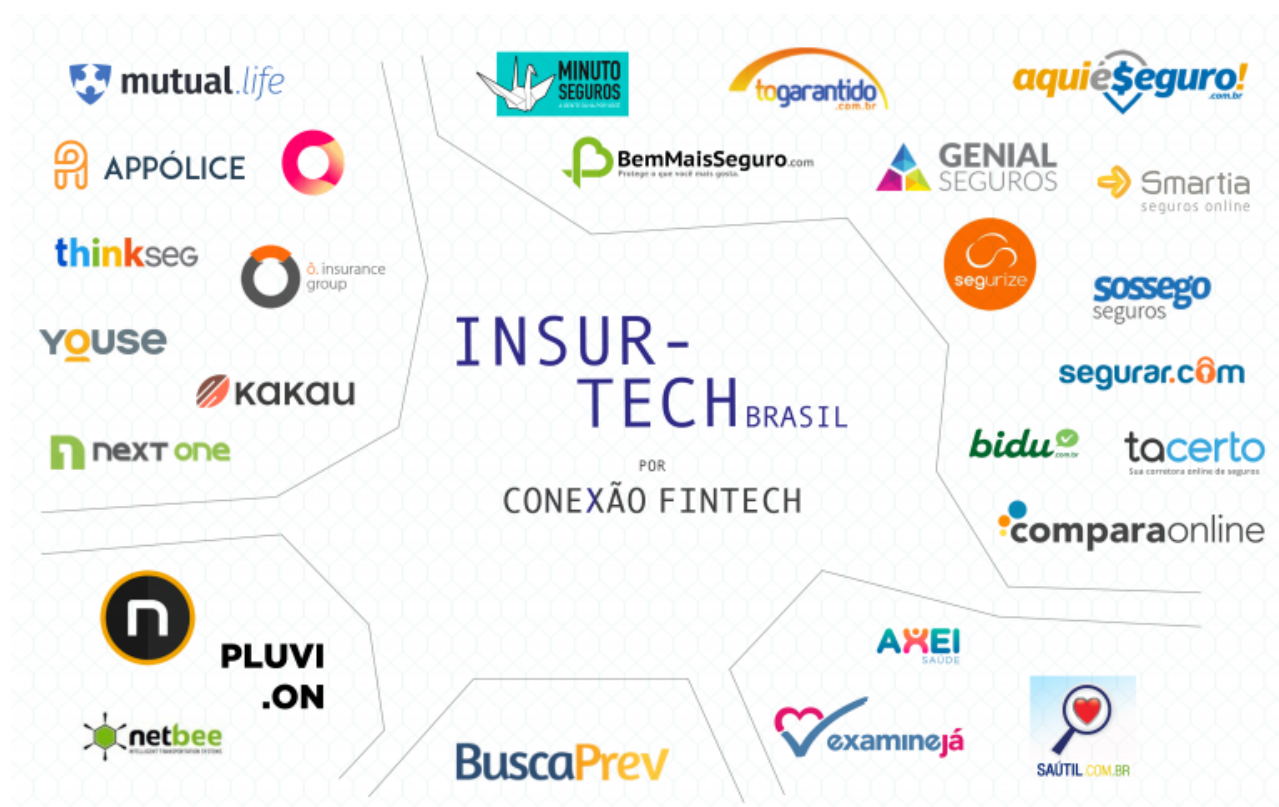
mutual.life

APPÓLICE

thinkseg

ô. insurance group

YOUSE

KAKAU

next one

MINUTO SEGUROS

togarantido .com.br

aquiéseguro! .com.br

BemMaisSeguro.com Proteja o que você mais gosta.

GENIAL SEGUROS

Smartia seguros online

segurize

sossego seguros

segurar.com

bidu .com.br

tacerto Sua corretora online de seguros

comparaonline

INSUR-TECH BRASIL

POR

CONEXÃO FINTECH

PLUVI.ON

netbee INTELLIGENT TRANSPORTATION SYSTEMS

BuscaPrev

AXEI SAÚDE

examinejá

SAÚTIL.COM.BR